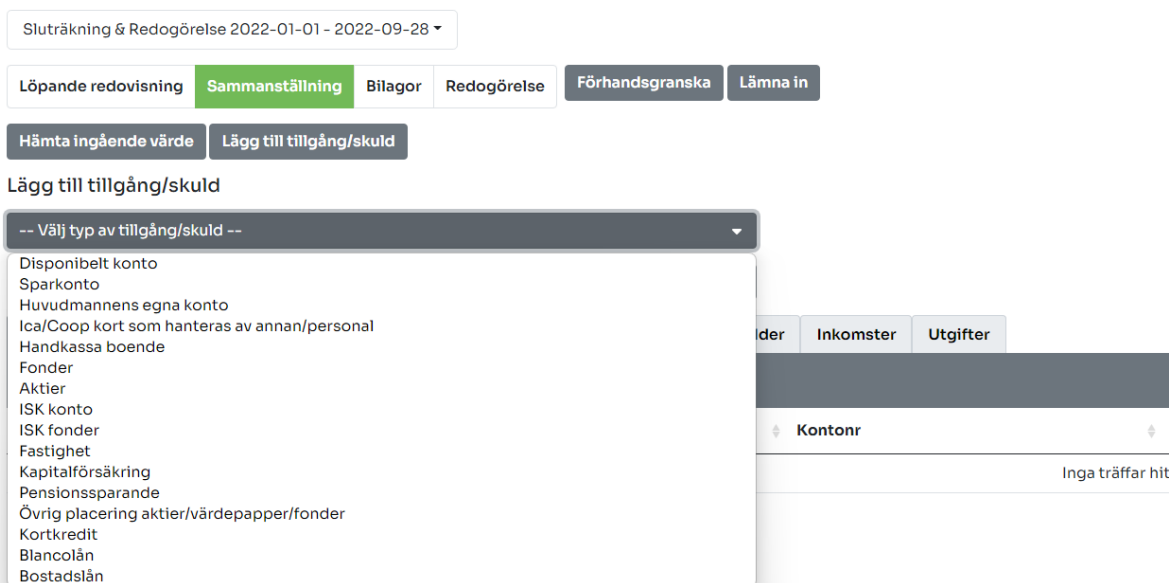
Sluträkning & Redogörelse 2022-01-01 - 2022-09-28

Löpande redovisning | Sammanställning | Bilagor | Redogörelse | Förhandsgranska | Lämna in

Hämta ingående värde | Lägg till tillgång/skuld

Lägg till tillgång/skuld

-- Välj typ av tillgång/skuld --

Disponibelt konto
Sparkonto
Huvudmannens egna konto
Ica/Coop kort som hanteras av annan/personal
Handkassa boende
Fonder
Aktier
ISK konto
ISK fonder
Fastighet
Kapitalförsäkring
Pensionssparande
Övrig placering aktier/värdepapper/fonder
Kortkredit
Blancolån
Bostadslån

lder | Inkomster | Utgifter

Kontonr

Inga träffar hit